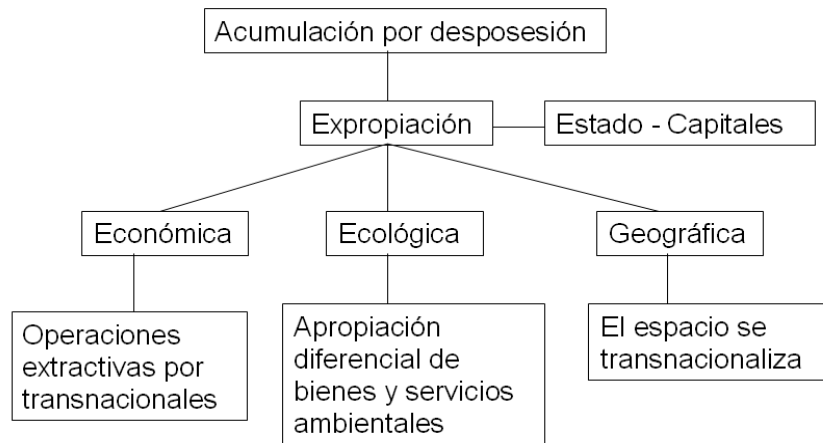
Acumulación por desposesión

Expropiación

Estado - Capitales

Económica

Ecológica

Geográfica

Operaciones extractivas por transnacionales

Apropiación diferencial de bienes y servicios ambientales

El espacio se transnacionaliza